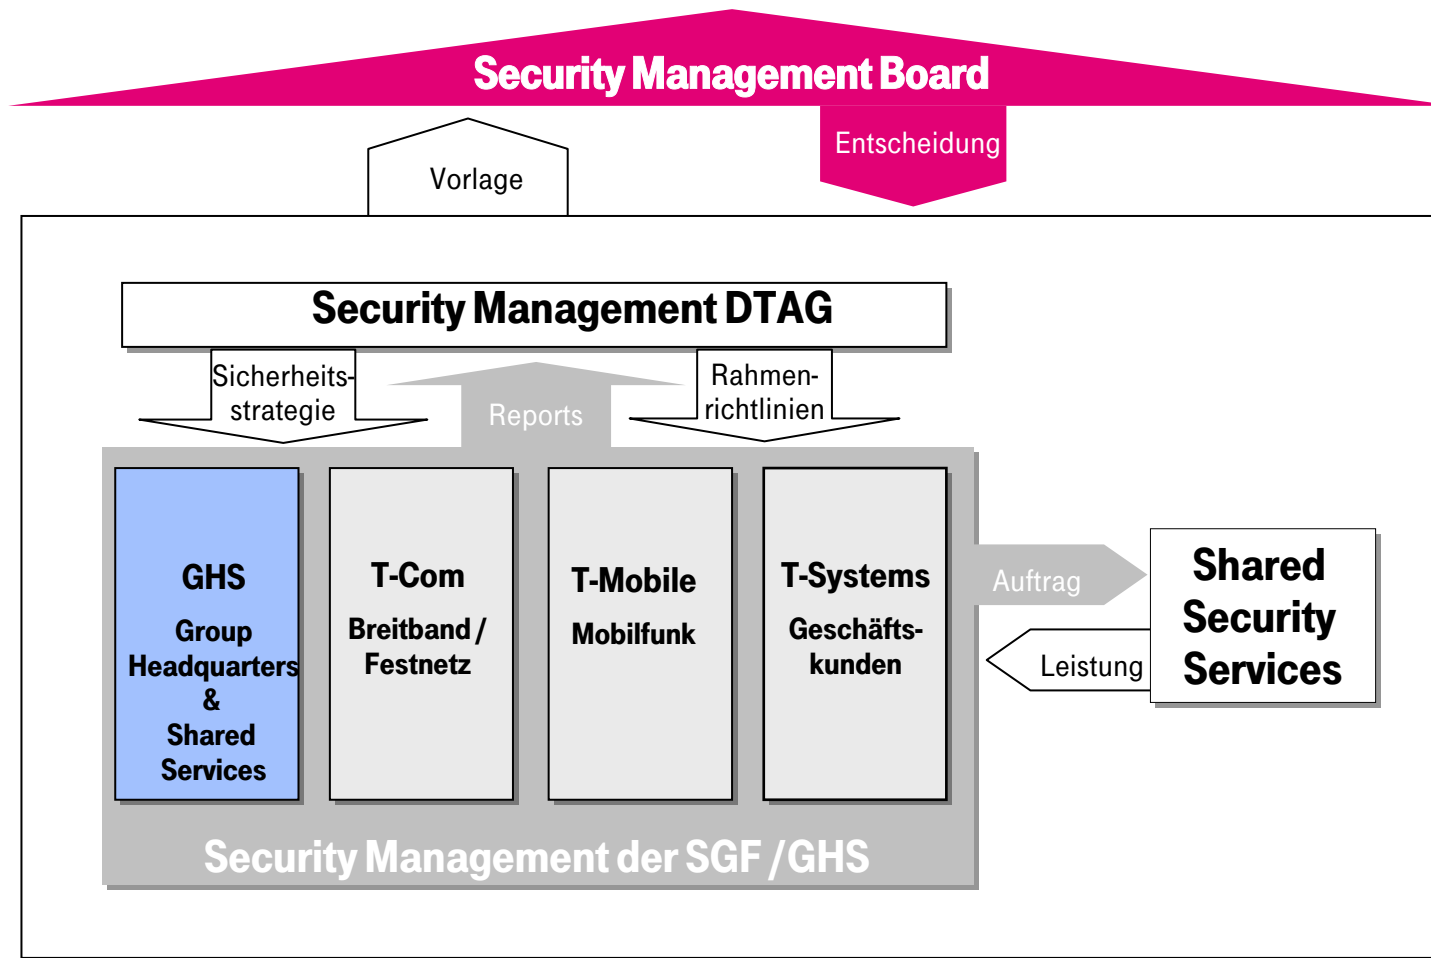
Security Management Board

Vorlage

Entscheidung

Security Management DTAG

Sicherheitsstrategie

Reports

Rahmenrichtlinien

GHS

Group Headquarters & Shared Services

T-Com

Breitband / Festnetz

T-Mobile

Mobilfunk

T-Systems

Geschäftskunden

Auftrag

Leistung

Shared Security Services

Security Management der SGF / GHS